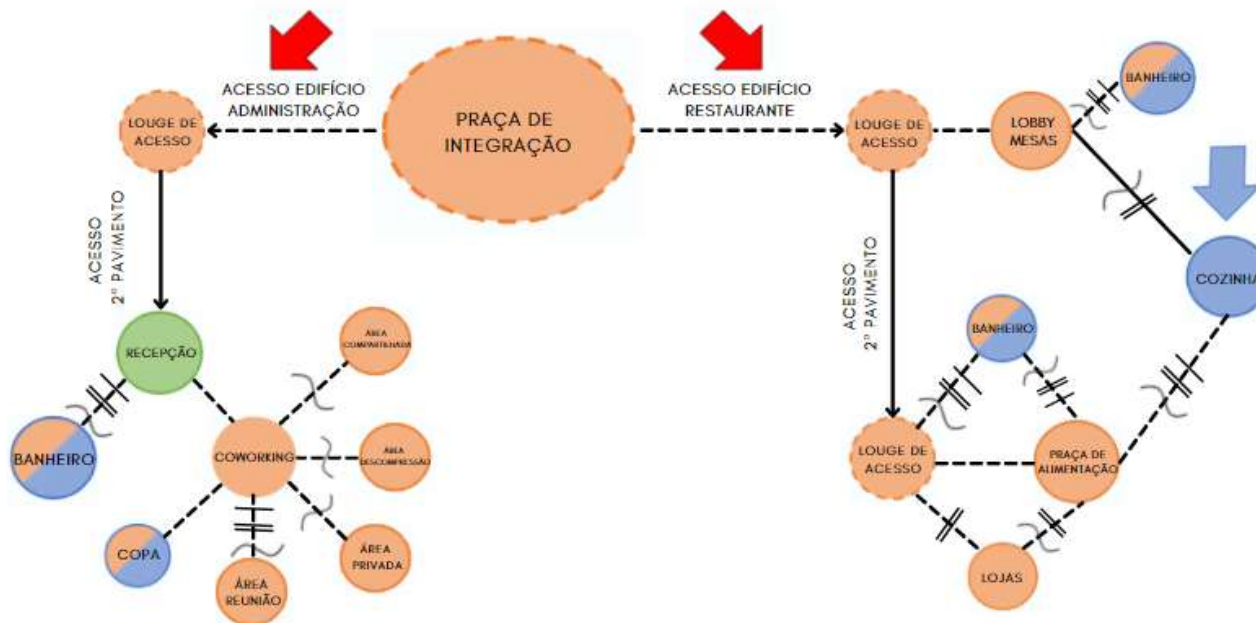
ACESSO EDIFÍCIO ADMINISTRAÇÃO

PRAÇA DE INTEGRAÇÃO

ACESSO EDIFÍCIO RESTAURANTE

LOUGE DE ACESSO

ACESSO 2° PAVIMENTO

RECEPÇÃO

BANHEIRO

COWORKING

ÁREA COMPARTILHADA

ÁREA DESCOMPRESSÃO

ÁREA PRIVADA

ÁREA REUNIÃO

COPA

LOUGE DE ACESSO

LOBBY MESAS

BANHEIRO

COZINHA

ACESSO 2° PAVIMENTO

BANHEIRO

LOUGE DE ACESSO

PRAÇA DE ALIMENTAÇÃO

LOJAS